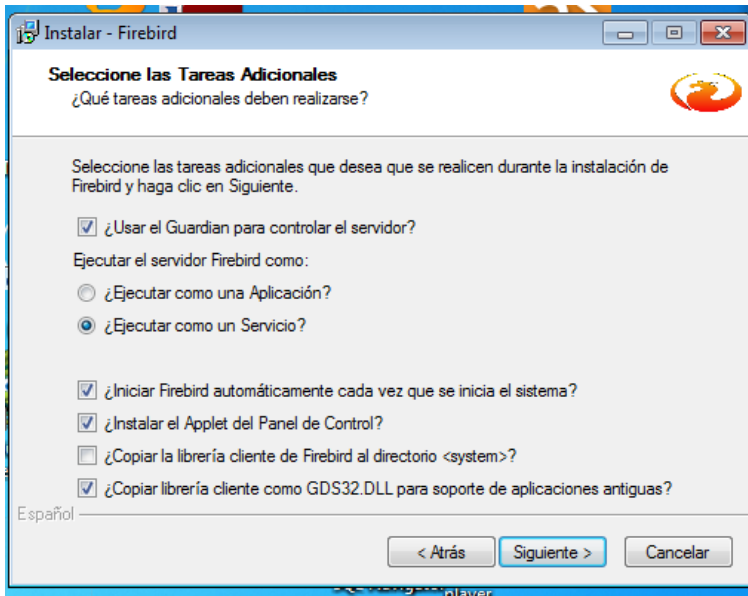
Instalar - Firebird

Seleccione las Tareas Adicionales
¿Qué tareas adicionales deben realizarse?

Seleccione las tareas adicionales que desea que se realicen durante la instalación de Firebird y haga clic en Siguiente.

¿Usar el Guardian para controlar el servidor?

Ejecutar el servidor Firebird como:

¿Ejecutar como una Aplicación?

¿Ejecutar como un Servicio?

¿Iniciar Firebird automáticamente cada vez que se inicia el sistema?

¿Instalar el Applet del Panel de Control?

¿Copiar la librería cliente de Firebird al directorio <system>?

¿Copiar librería cliente como GDS32.DLL para soporte de aplicaciones antiguas?

Español

< Atrás Siguiente > Cancelar

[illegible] player